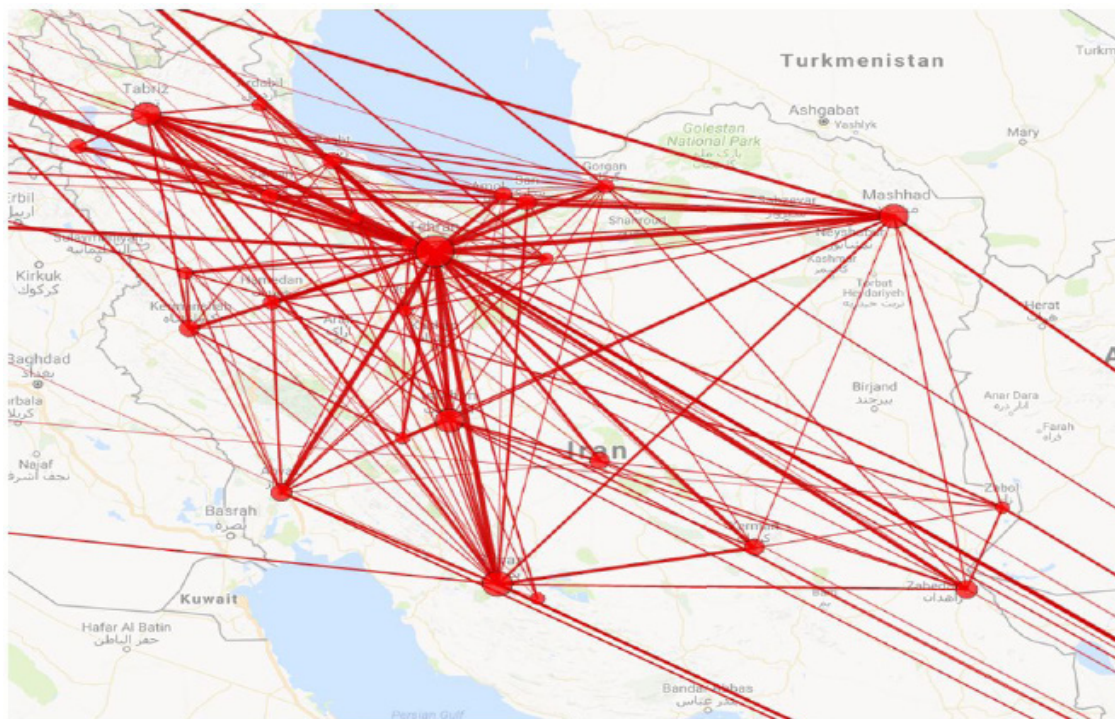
Turkmenistan
Turkm
Tabriz
Ardabil
Ashgabat
Yashlyk
Mary
Golestan National Park
Gorgan
Mashhad
Erbil
اربيل
Tehran
Shahroud
Neyshabur
Kashmar
Sulaymaniyah
Kirkuk
كركوك
Hamedan
Torbat Heydarieh
Kermanshah
Arak
Herat
Baghdad
بغداد
Birjand
بیرجند
Anar Dara
Karbala
كربلاء
Farah
Iran
Najaf
النجف
Ahvaz
Zabol
Basrah
بصرة
Kerman
Shiraz
Zahedan
زاهدان
Kuwait
Bam
Hafar Al Batin
حفر الباطن
Bandar Abbas
بندر عباس
Persian Gulf